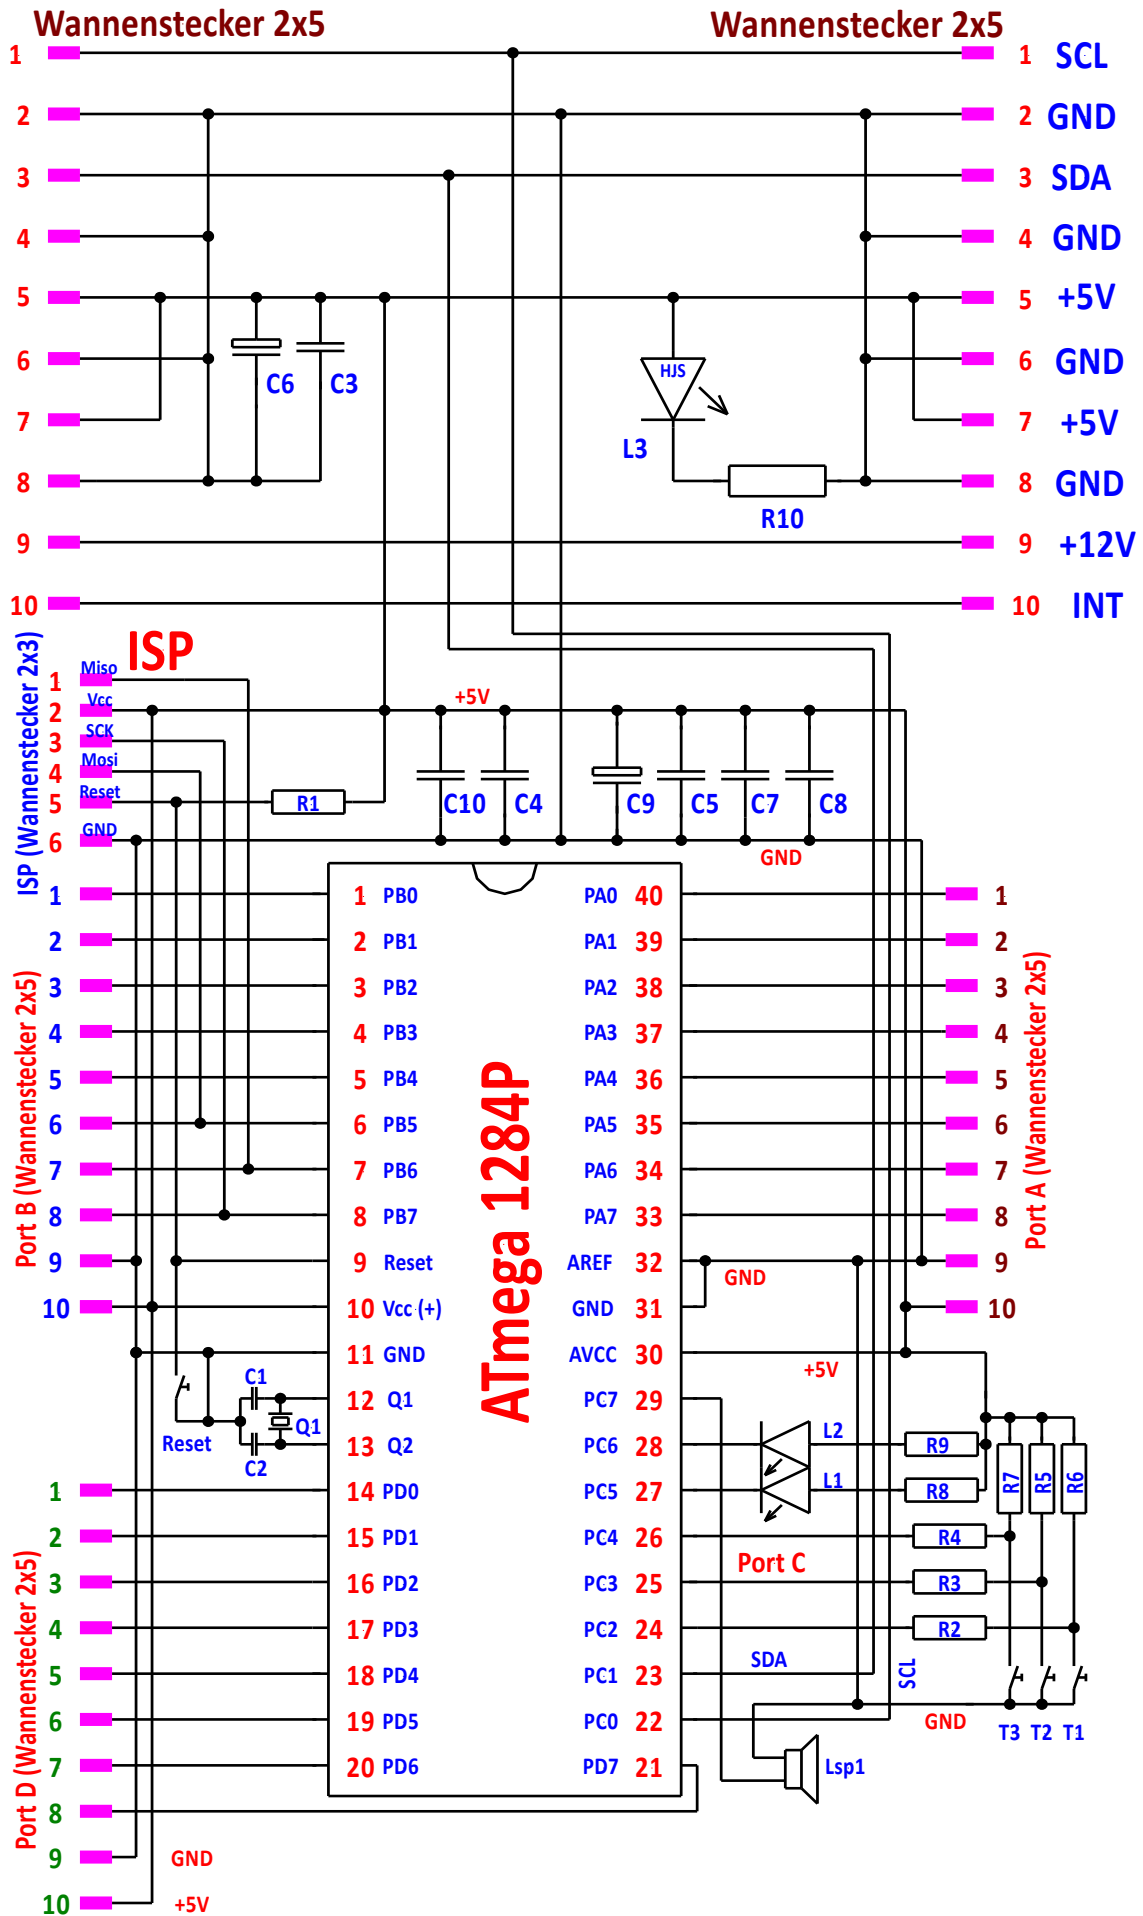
Wannenstecker 2x5

Wannenstecker 2x5

1
2
3
4
5
6
7
8
9
10

1 SCL
2 GND
3 SDA
4 GND
5 +5V
6 GND
7 +5V
8 GND
9 +12V
10 INT

C6
C3
HJS
L3
R10

ISP
ISP (Wannenstecker 2x3)
Miso 1
Vcc 2
SCK 3
Mosi 4
Reset 5
GND 6

+5V
R1
C10
C4
C9
C5
C7
C8
GND

Port B (Wannenstecker 2x5)
1
2
3
4
5
6
7
8
9
10

ATmega 1284P

1 PB0
2 PB1
3 PB2
4 PB3
5 PB4
6 PB5
7 PB6
8 PB7
9 Reset
10 Vcc (+)
11 GND
12 Q1
13 Q2
14 PD0
15 PD1
16 PD2
17 PD3
18 PD4
19 PD5
20 PD6

PA0 40
PA1 39
PA2 38
PA3 37
PA4 36
PA5 35
PA6 34
PA7 33
AREF 32
GND 31
AVCC 30
PC7 29
PC6 28
PC5 27
PC4 26
PC3 25
PC2 24
PC1 23
PC0 22
PD7 21

Port A (Wannenstecker 2x5)
1
2
3
4
5
6
7
8
9
10

GND
+5V

C1
Q1
Reset
C2

L2
L1
R9
R8
R7
R5
R6
R4
R3
R2
Port C
SDA
SCL
GND
T3 T2 T1
Lsp1

Port D (Wannenstecker 2x5)
1
2
3
4
5
6
7
8
9
10
GND
+5V